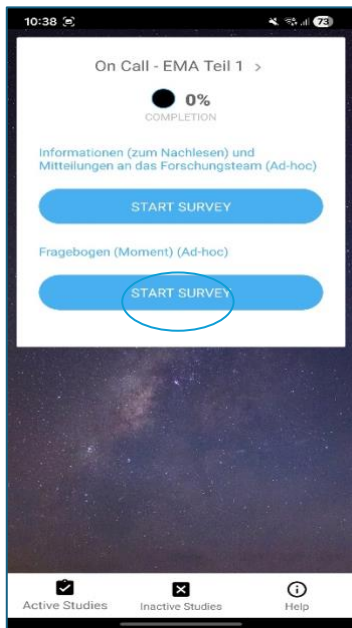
10:38

73

On Call - EMA Teil 1 >

0%
COMPLETION

Informationen (zum Nachlesen) und Mitteilungen an das Forschungsteam (Ad-hoc)

START SURVEY

Fragebogen (Moment) (Ad-hoc)

START SURVEY

Active Studies

Inactive Studies

Help